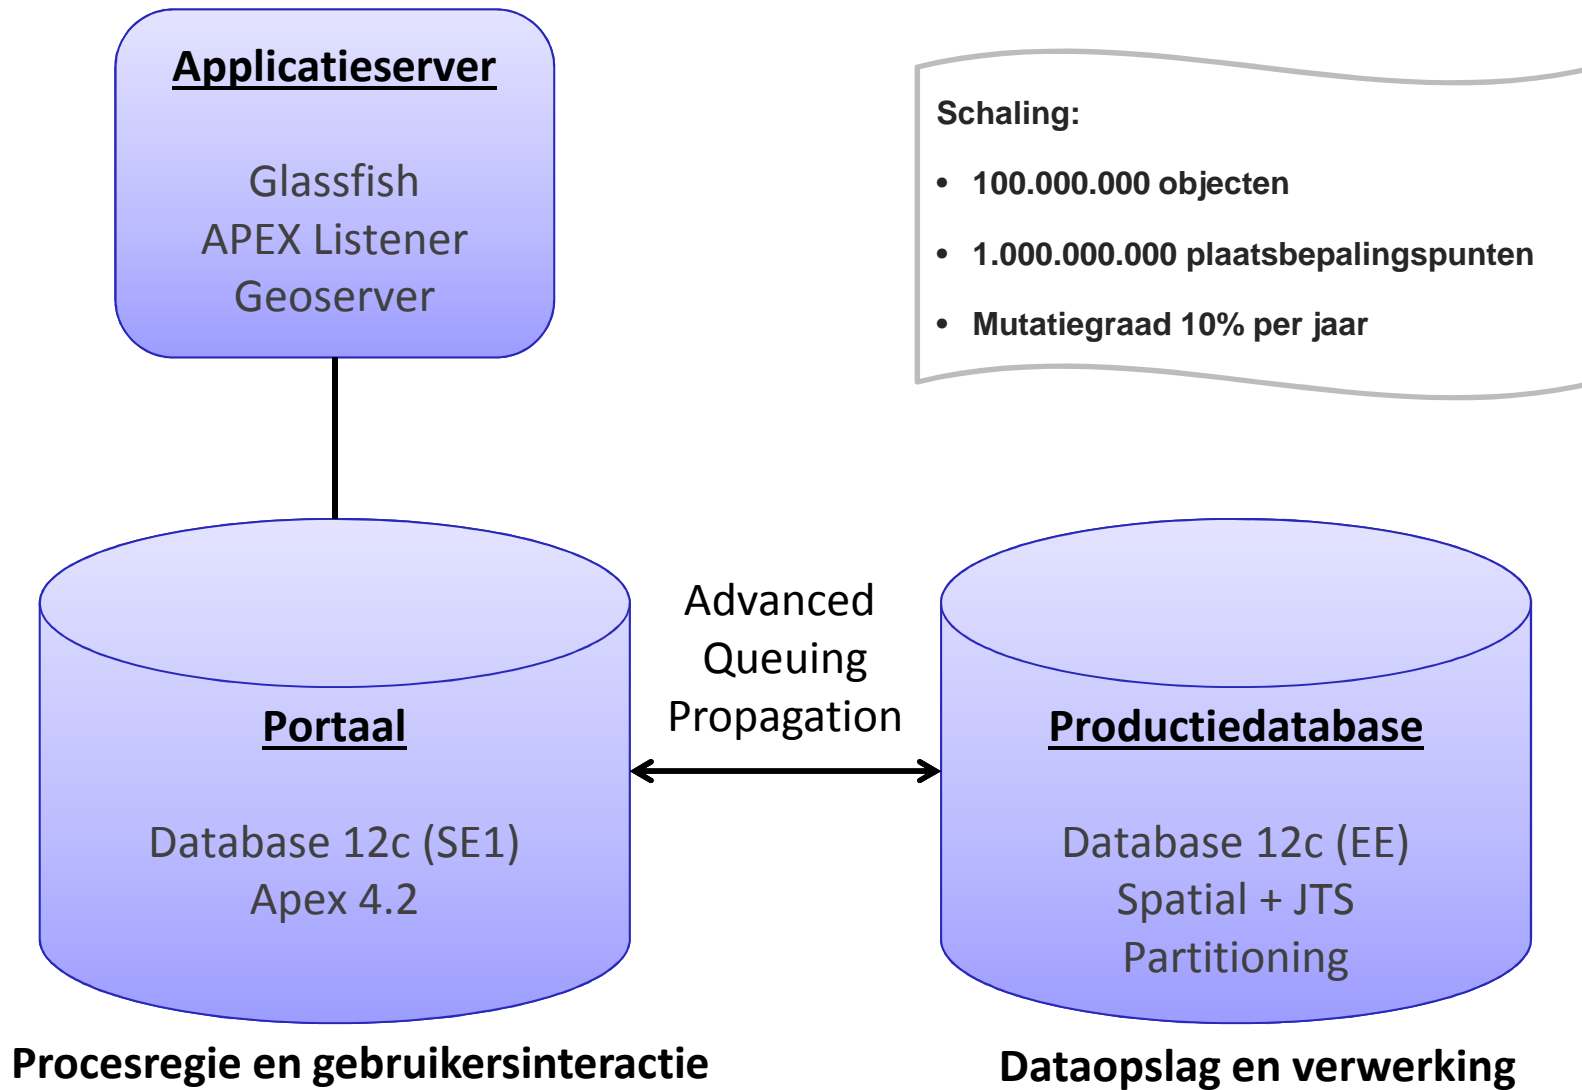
Applicatieserver

Glassfish
APEX Listener
Geoserver

Schaling:

- 100.000.000 objecten
- 1.000.000.000 plaatsbepalingspunten
- Mutatiegraad 10% per jaar

Portaal

Database 12c (SE1)
Apex 4.2

Advanced
Queuing
Propagation

Productiedatabase

Database 12c (EE)
Spatial + JTS
Partitioning

Procesregie en gebruikersinteractie

Dataopslag en verwerking